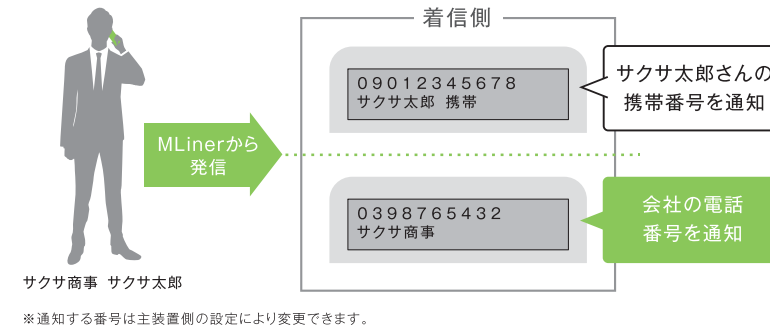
着信側

09012345678
サクサ太郎 携帯

サクサ太郎さんの携帯番号を通知

MLinerから発信

0398765432
サクサ商事

会社の電話番号を通知

サクサ商事 サクサ太郎

※通知する番号は主装置側の設定により変更できます。